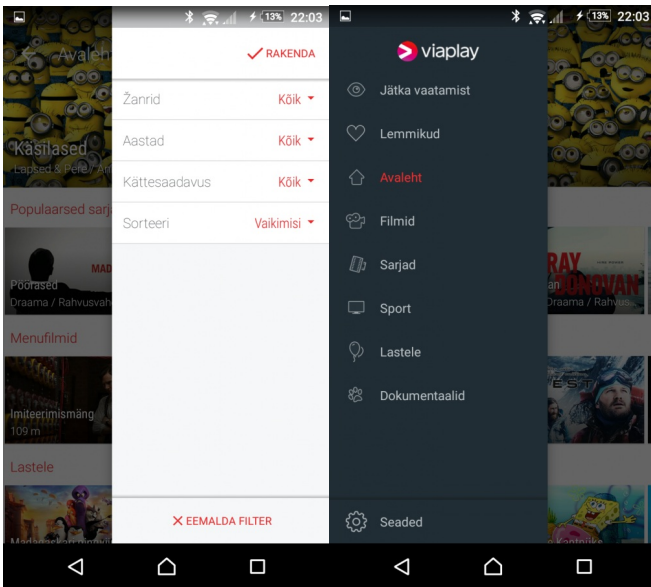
13% 22:03

Avaleh

RAKENDA

Žanrid Kõik
Aastad Kõik
Kättesaadavus Kõik
Sorteeri Vaikimisi

Käsilased
Lapsed & Pere / An

Populaarsed sarj

MAD
Poorased
Draama / Rahvusvah

Menufilmid

Imiteerimismäng
109 m

Lastele

Madagaskar

EEMALDA FILTER

13% 22:03

viaplay

Jätka vaatamist
Lemmikud
Avaleht
Filmid
Sarjad
Sport
Lastele
Dokumentaalid

Seaded

RAY DONOVAN
an
Draama / Rahvus

EST

Kontorke